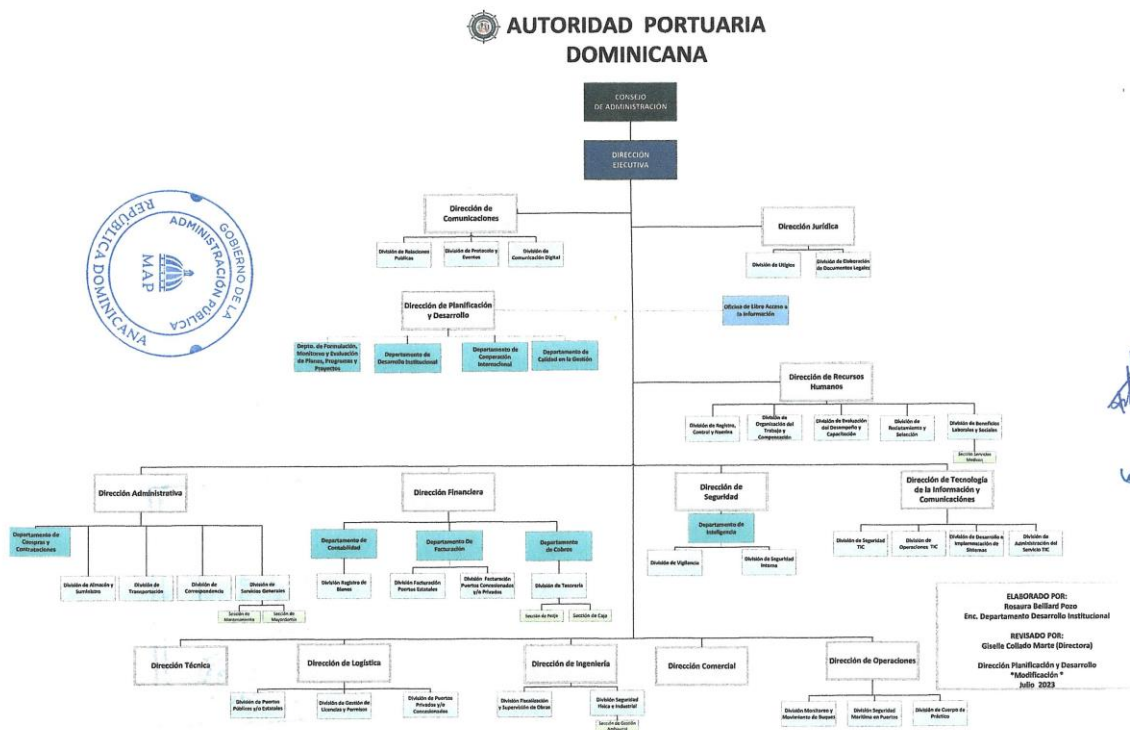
AUTORIDAD PORTUARIA DOMINICANA

CONSEJO DE ADMINISTRACIÓN

DIRECCIÓN EJECUTIVA

REPÚBLICA DOMINICANA
GOBIERNO DE LA
ADMINISTRACIÓN PÚBLICA
MAP

Dirección de Comunicaciones

División de Relaciones Públicas

División de Protocolo y Eventos

División de Comunicación Digital

Dirección Jurídica

División de Litigios

División de Elaboración de Documentos Legales

Dirección de Planificación y Desarrollo

Oficina de Libre Acceso a la Información

Depto. de Formulación, Monitoreo y Evaluación de Planes, Programas y Proyectos

Departamento de Desarrollo Institucional

Departamento de Cooperación Internacional

Departamento de Calidad en la Gestión

Dirección de Recursos Humanos

División de Registro, Control y Nomina

División de Organización del Trabajo y Compensación

División de Evaluación del Desempeño y Capacitación

División de Reclutamiento y Selección

División de Beneficios Laborales y Sociales

Sección Servicios Médicos

Dirección Administrativa

Departamento de Compras y Contrataciones

División de Almacén y Suministro

División de Transportación

División de Correspondencia

División de Servicios Generales

Sección de Mantenimiento

Sección de Mayordomía

Dirección Financiera

Departamento de Contabilidad

División Registro de Bienes

Departamento De Facturación

División Facturación Puertos Estatales

División Facturación Puertos Concesionados y/o Privados

Departamento de Cobros

División de Tesorería

Sección de Nómina

Sección de Caja

Dirección de Seguridad

Departamento de Inteligencia

División de Vigilancia

División de Seguridad Interna

Dirección de Tecnología de la Información y Comunicaciones

División de Seguridad TIC

División de Operaciones TIC

División de Desarrollo e Implementación de Sistemas

División de Administración del Servicio TIC

ELABORADO POR:
Rosaura Beillard Pozo
Enc. Departamento Desarrollo Institucional

REVISADO POR:
Giselle Collado Marte (Directora)

Dirección Planificación y Desarrollo
"Modificación"
Julio 2023

Dirección Técnica

Dirección de Logística

División de Puertos Públicos y/o Estatales

División de Gestión de Licencias y Permisos

División de Puertos Privados y/o Concesionados

Dirección de Ingeniería

División Fiscalización y Supervisión de Obras

División Seguridad Física e Industrial

Sección de Gestión Ambiental

Dirección Comercial

Dirección de Operaciones

División Monitoreo y Movimiento de Buques

División Seguridad Marítima en Puertos

División de Cuerpo de Práctico